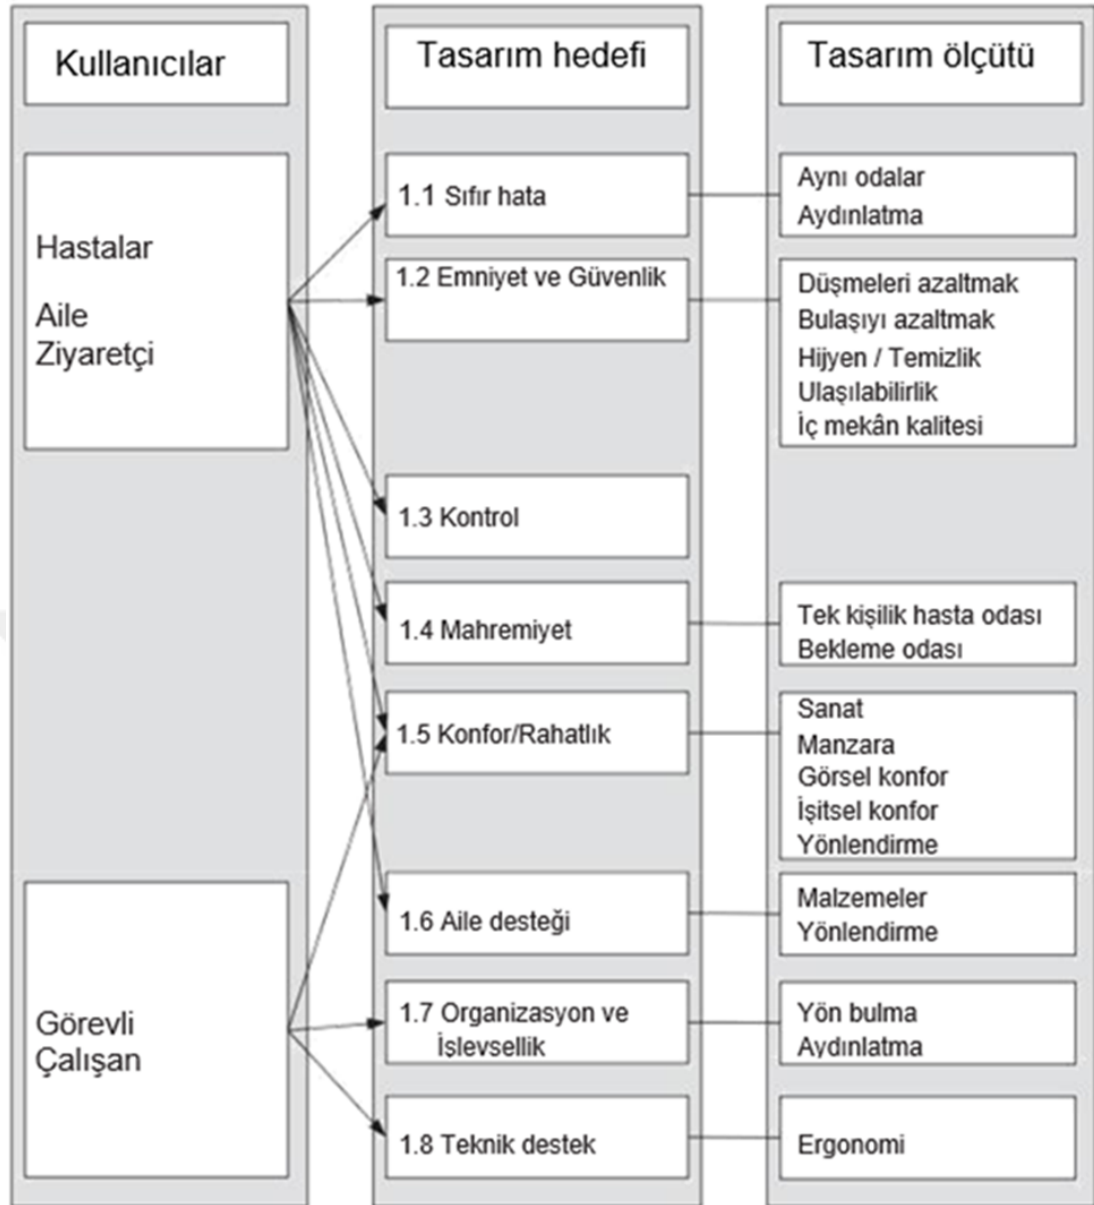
Kullanıcılar

Hastalar

Aile
Ziyaretçi

Görevli
Çalışan

Tasarım hedefi

1.1 Sıfır hata

1.2 Emniyet ve Güvenlik

1.3 Kontrol

1.4 Mahremiyet

1.5 Konfor/Rahatlık

1.6 Aile desteği

1.7 Organizasyon ve İşlevsellik

1.8 Teknik destek

Tasarım ölçütü

Aynı odalar
Aydınlatma

Düşmeleri azaltmak
Bulaşıyı azaltmak
Hijyen / Temizlik
Ulaşılabilirlik
İç mekân kalitesi

Tek kişilik hasta odası
Bekleme odası

Sanat
Manzara
Görsel konfor
İşitsel konfor
Yönlendirme

Malzemeler
Yönlendirme

Yön bulma
Aydınlatma

Ergonomi